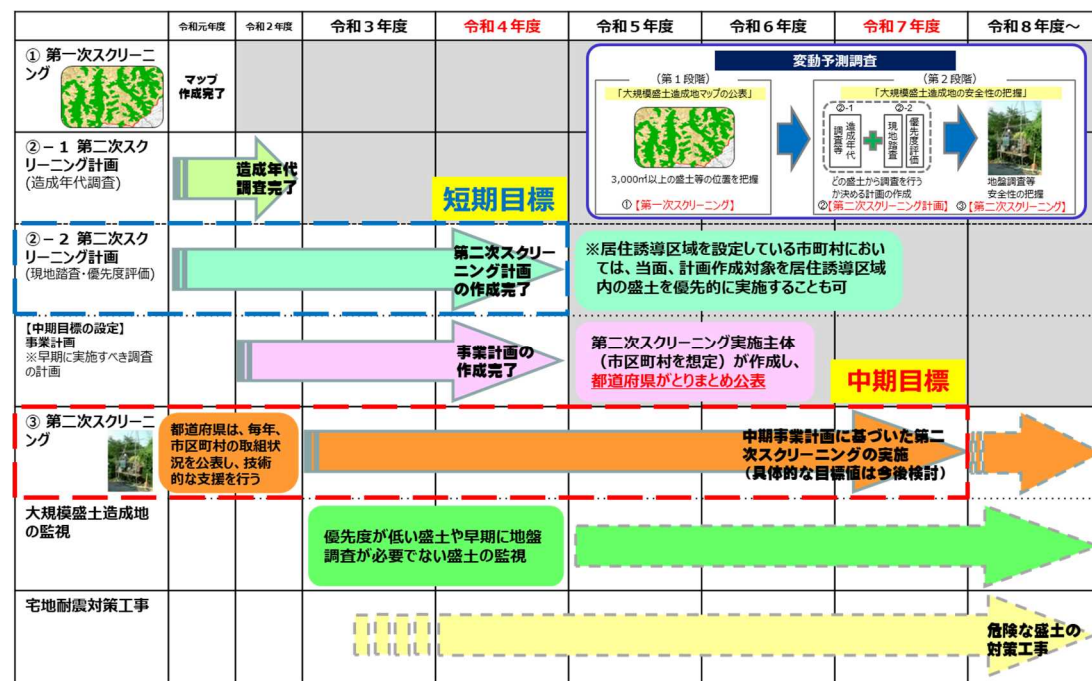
| | 令和元年度 | 令和２年度 | 令和３年度 | 令和４年度 | 令和５年度 | 令和６年度 | 令和７年度 | 令和８年度～ |
|---|---|---|---|---|---|---|---|---|
| ① 第一次スクリーニング | マップ作成完了 | | | | | | | |
| ②－１ 第二次スクリーニング計画 (造成年代調査) | 造成年代調査完了 | | | | | | | |
| ②－２ 第二次スクリーニング計画 (現地踏査・優先度評価) | | | | 第二次スクリーニング計画の作成完了 | | | | |
| 【中期目標の設定】事業計画 ※早期に実施すべき調査の計画 | | | | 事業計画の作成完了 | | | | |
| ③ 第二次スクリーニング | 都道府県は、毎年、市区町村の取組状況を公表し、技術的な支援を行う | | | | | | | |
| 大規模盛土造成地の監視 | | | 優先度が低い盛土や早期に地盤調査が必要でない盛土の監視 | | | | | |
| 宅地耐震対策工事 | | | | | | | | 危険な盛土の対策工事 |

変動予測調査

（第１段階）
「大規模盛土造成地マップの公表」
3,000㎡以上の盛土等の位置を把握
①【第一次スクリーニング】

（第２段階）
「大規模盛土造成地の安全性の把握」
②-1 造成年代調査等
②-2 現地踏査 優先度評価
どの盛土から調査を行うか決める計画の作成
②【第二次スクリーニング計画】
地盤調査等 安全性の把握
③【第二次スクリーニング】

短期目標

※居住誘導区域を設定している市町村においては、当面、計画作成対象を居住誘導区域内の盛土を優先的に実施することも可

第二次スクリーニング実施主体（市区町村を想定）が作成し、都道府県がとりまとめ公表

中期目標

中期事業計画に基づいた第二次スクリーニングの実施（具体的な目標値は今後検討）